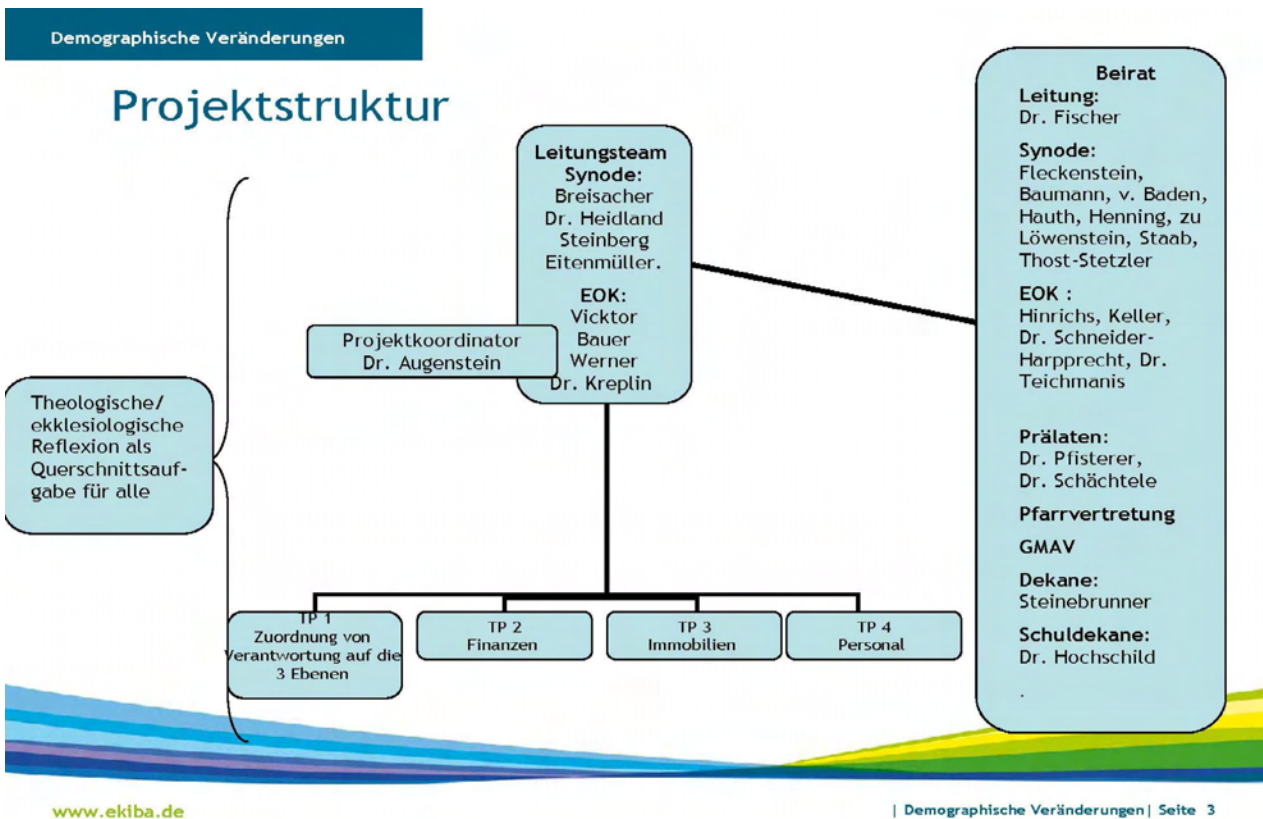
Demographische Veränderungen

Projektstruktur

Leitungsteam
Synode:
Breisacher
Dr. Heidland
Steinberg
Eitenmüller.

EOK:
Vicktor
Bauer
Werner
Dr. Kreplin

Projektkoordinator
Dr. Augenstein

Beirat
Leitung:
Dr. Fischer

Synode:
Fleckenstein, Baumann, v. Baden, Hauth, Henning, zu Löwenstein, Staab, Thost-Stetzler

EOK :
Hinrichs, Keller, Dr. Schneider-Harpprecht, Dr. Teichmanis

Prälaten:
Dr. Pfisterer,
Dr. Schächtele

Pfarrvertretung

GMAV

Dekane:
Steinebrunner

Schuldekane:
Dr. Hochschild

.

Theologische/ ekklesiologische Reflexion als Querschnittsaufgabe für alle

TP 1
Zuordnung von Verantwortung auf die 3 Ebenen

TP 2
Finanzen

TP 3
Immobilien

TP 4
Personal

www.ekiba.de

| Demographische Veränderungen | Seite 3